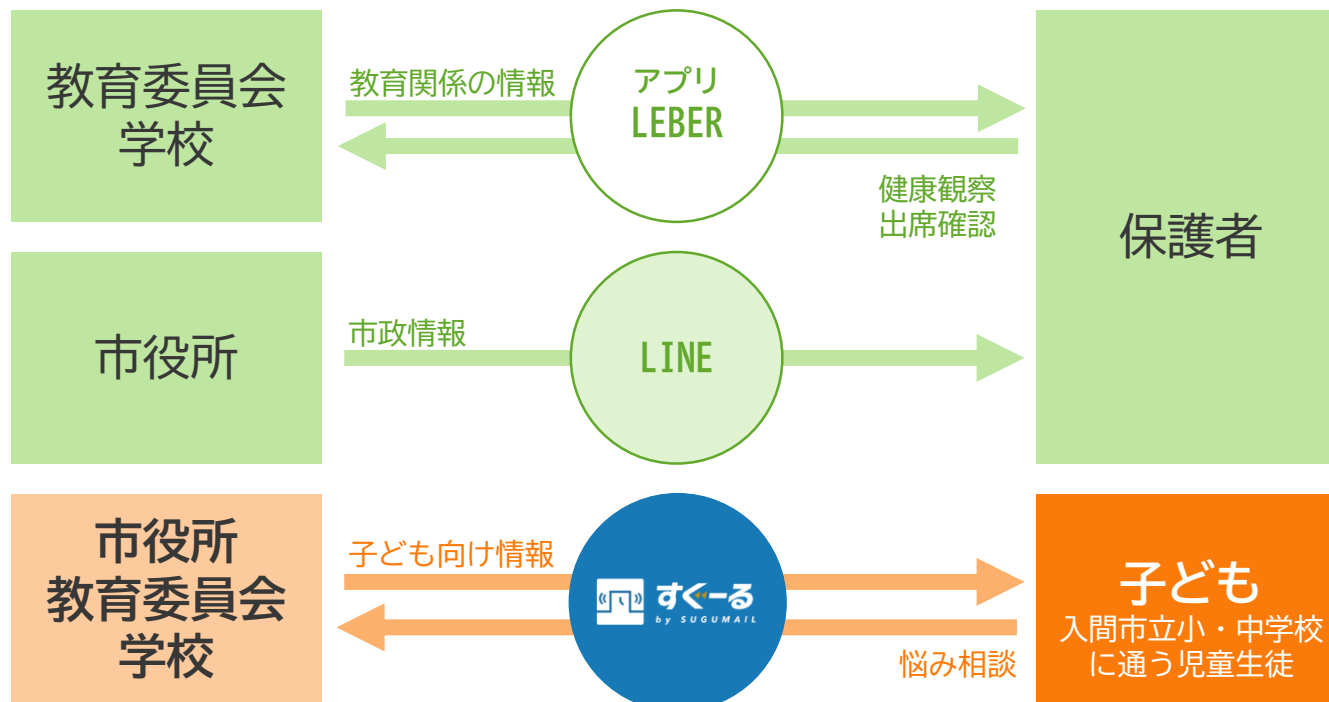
教育委員会
学校

教育関係の情報

アプリ
LEBER

健康観察
出席確認

保護者

市役所

市政情報

LINE

市役所
教育委員会
学校

子ども向け情報

すぐーる
by SUGUMAIL

悩み相談

子ども
入間市立小・中学校
に通う児童生徒